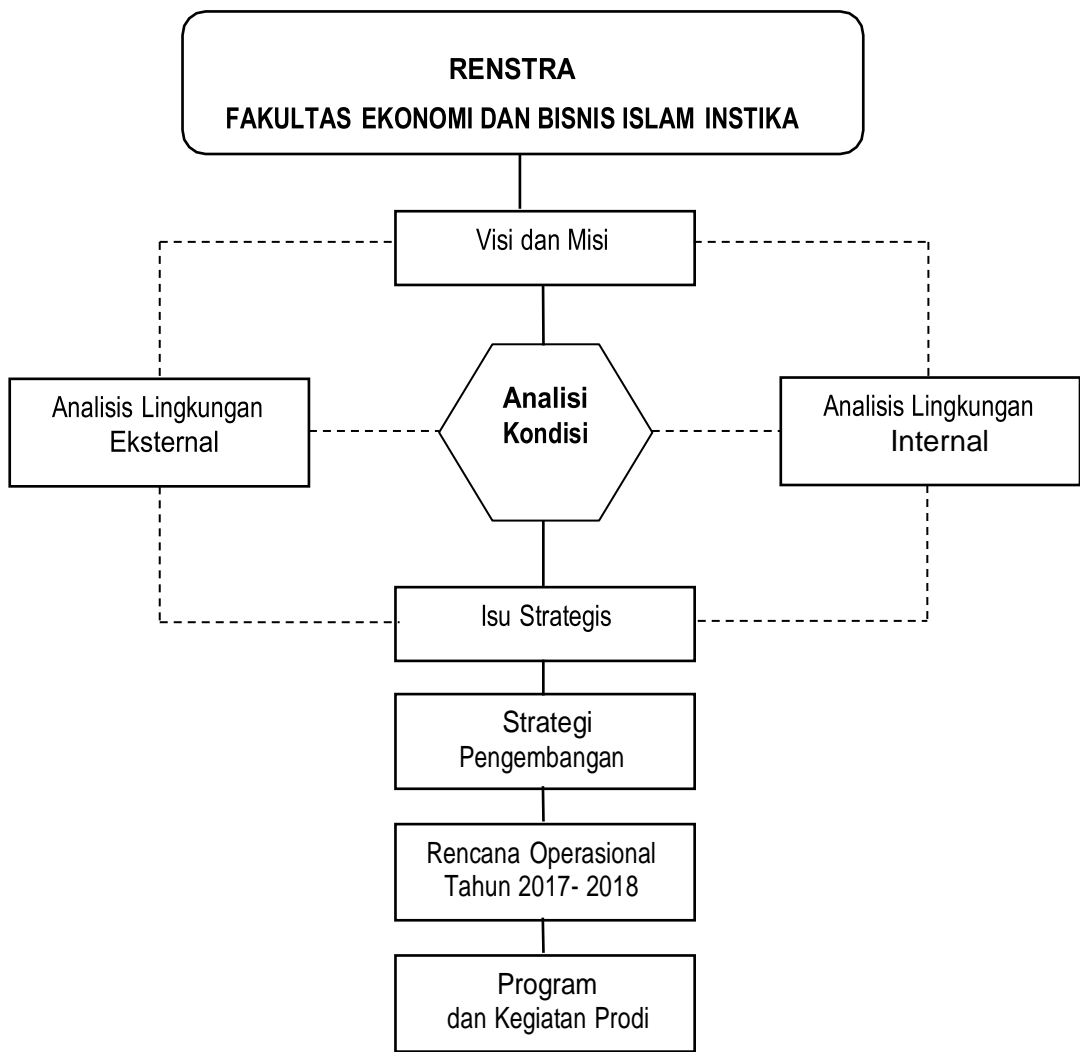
RENSTRA
FAKULTAS EKONOMI DAN BISNIS ISLAM INSTIKA

Visi dan Misi

Analisis Lingkungan Eksternal

Analisi Kondisi

Analisis Lingkungan Internal

Isu Strategis

Strategi Pengembangan

Rencana Operasional Tahun 2017- 2018

Program dan Kegiatan Prodi